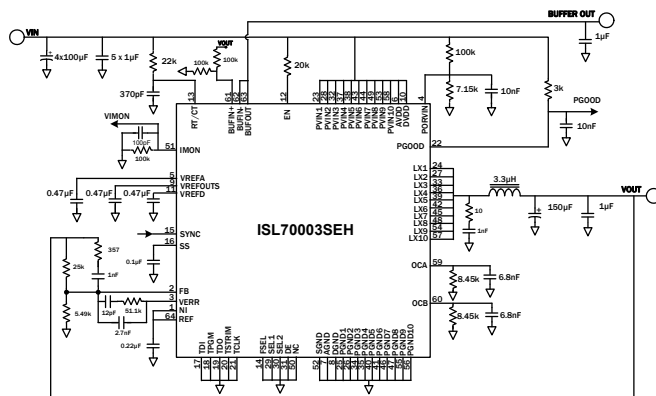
VIN
BUFFER OUT
4x100µF
5 x 1µF
22k
VOUT
100k
100k
20k
100k
1µF
7.15k
10nF
3k
370pF
PGOOD
10nF
RT/CT
13
BUFIN+
BUFIN-
BUFOUT
61
62
63
EN
12
PVIN1
PVIN2
PVIN3
PVIN4
PVIN5
PVIN6
PVIN7
PVIN8
PVIN9
AVDD
DVDD
23
26
32
35
38
41
44
47
50
53
58
10
PORVIN
4
PGOOD
22
VIMON
100pF
100k
IMON
51
VREFA
VREFOUTS
VREFD
5
7
11
0.47µF
0.47µF
0.47µF
LX1
LX2
LX3
LX4
LX5
LX6
LX7
LX8
LX9
LX10
24
27
33
36
39
42
45
48
54
57
3.3µH
VOUT
10
1nF
150µF
1µF
ISL70003SEH
SYNC
15
SS
16
0.1µF
357
1nF
25k
5.49k
FB
2
VERR
3
NI
1
REF
64
12pF
51.1k
2.7nF
0.22µF
OCA
59
8.45k
6.8nF
OCB
60
8.45k
6.8nF
TDI
TPGM
TDO
TSTRIM
TCLK
17
18
19
20
21
FSEL
SEL1
SEL2
DE
NC
14
29
30
31
55
SGND
AGND
DGND
PGND1
PGND2
PGND3
PGND4
PGND5
PGND6
PGND7
PGND8
PGND9
PGND10
52
6
9
25
28
34
37
40
43
46
49
56